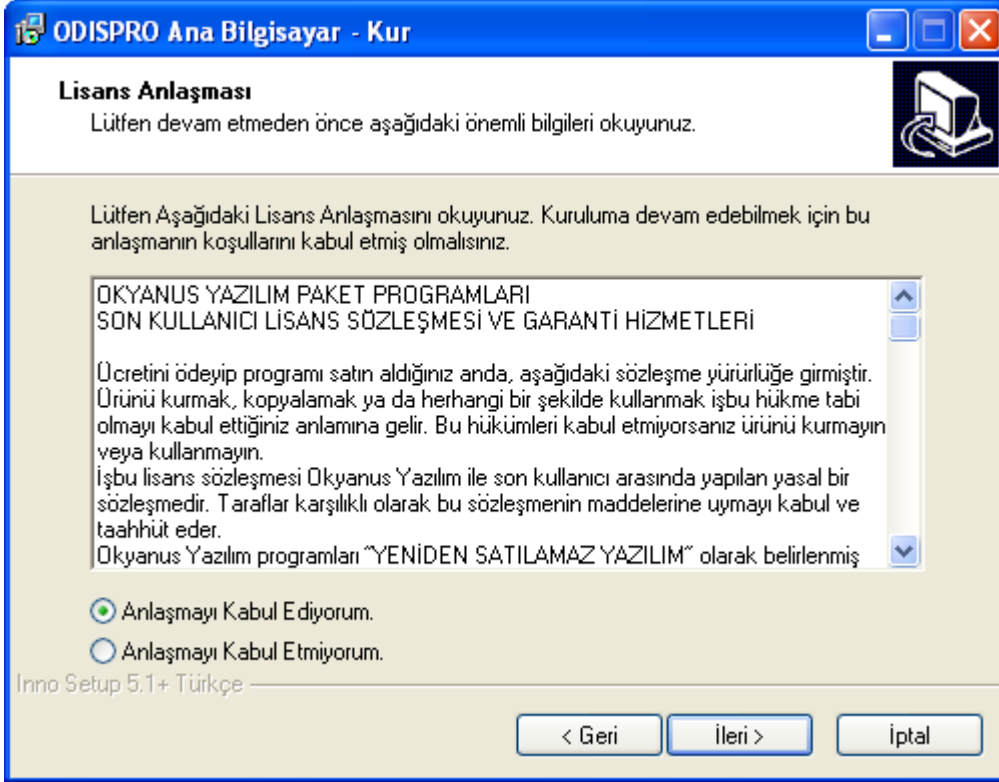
ODISPRO Ana Bilgisayar - Kur

Lisans Anlaşması
Lütfen devam etmeden önce aşağıdaki önemli bilgileri okuyunuz.

Lütfen Aşağıdaki Lisans Anlaşmasını okuyunuz. Kuruluma devam edebilmek için bu anlaşmanın koşullarını kabul etmiş olmalısınız.

OKYANUS YAZILIM PAKET PROGRAMLARI
SON KULLANICI LİSANS SÖZLEŞMESİ VE GARANTİ HİZMETLERİ

Ücretini ödeyip programı satın aldığınız anda, aşağıdaki sözleşme yürürlüğe girmiştir. Ürünü kurmak, kopyalamak ya da herhangi bir şekilde kullanmak işbu hükme tabi olmayı kabul ettiğiniz anlamına gelir. Bu hükümleri kabul etmiyorsanız ürünü kurmayın veya kullanmayın.
İşbu lisans sözleşmesi Okyanus Yazılım ile son kullanıcı arasında yapılan yasal bir sözleşmedir. Taraflar karşılıklı olarak bu sözleşmenin maddelerine uymayı kabul ve taahhüt eder.
Okyanus Yazılım programları "YENİDEN SATILAMAZ YAZILIM" olarak belirlenmiş

Anlaşmayı Kabul Ediyorum.
Anlaşmayı Kabul Etmiyorum.

Inno Setup 5.1+ Türkçe

< Geri
İleri >
İptal